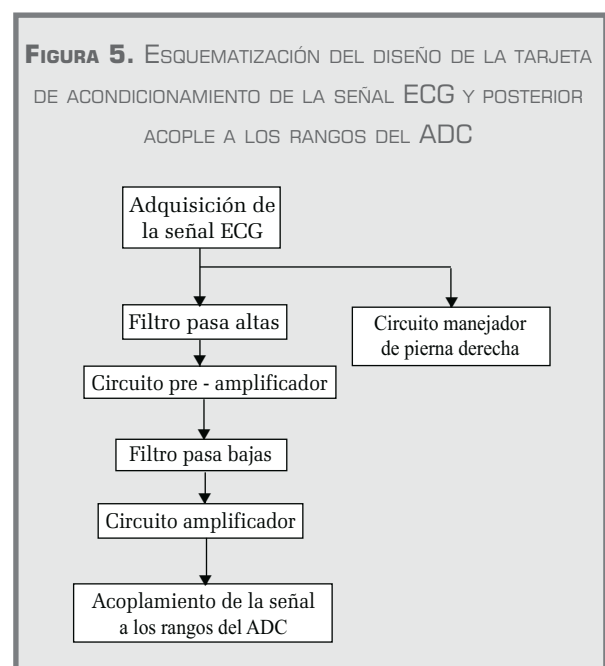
FIGURA 5. ESQUEMATIZACIÓN DEL DISEÑO DE LA TARJETA DE ACONDICIONAMIENTO DE LA SEÑAL ECG Y POSTERIOR ACOPLE A LOS RANGOS DEL ADC

Adquisición de la señal ECG

Filtro pasa altas

Circuito manejador de pierna derecha

Circuito pre - amplificador

Filtro pasa bajas

Circuito amplificador

Acoplamiento de la señal a los rangos del ADC